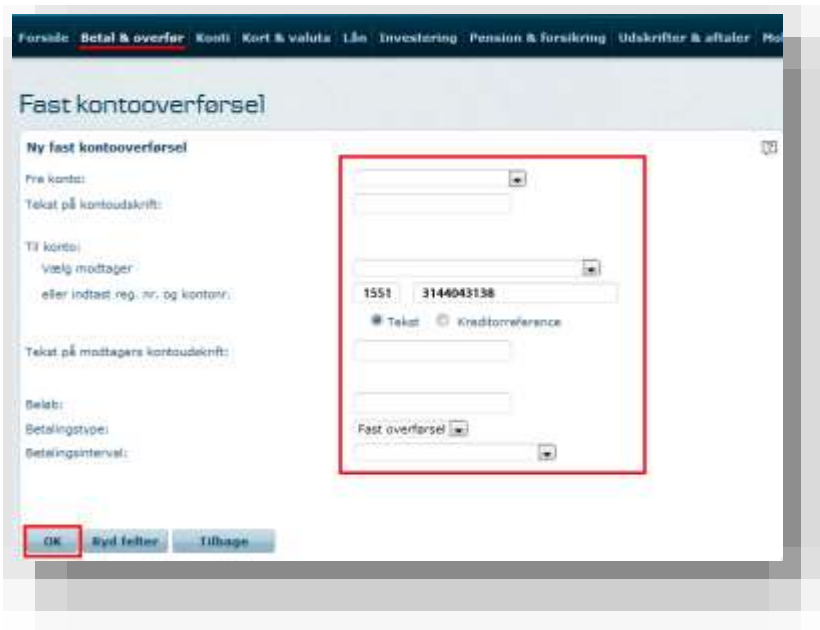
Forside Betal & overfør Konti Kort & valuta Lån Investering Pension & forsikring Udskrifter & aftaler Mo

Fast kontooverførsel

Ny fast kontooverførsel

Fra konto:
Tekst på kontoudskrift:

Til konto:
Vælg modtager
eller indtast reg. nr. og kontonr.: 1551 3144043138
Tekst Kreditorreference

Tekst på modtagers kontoudskrift:

Beløb:
Betalingstype: Fast overførsel
Betalingsinterval:

OK Ryd felter Tilbage